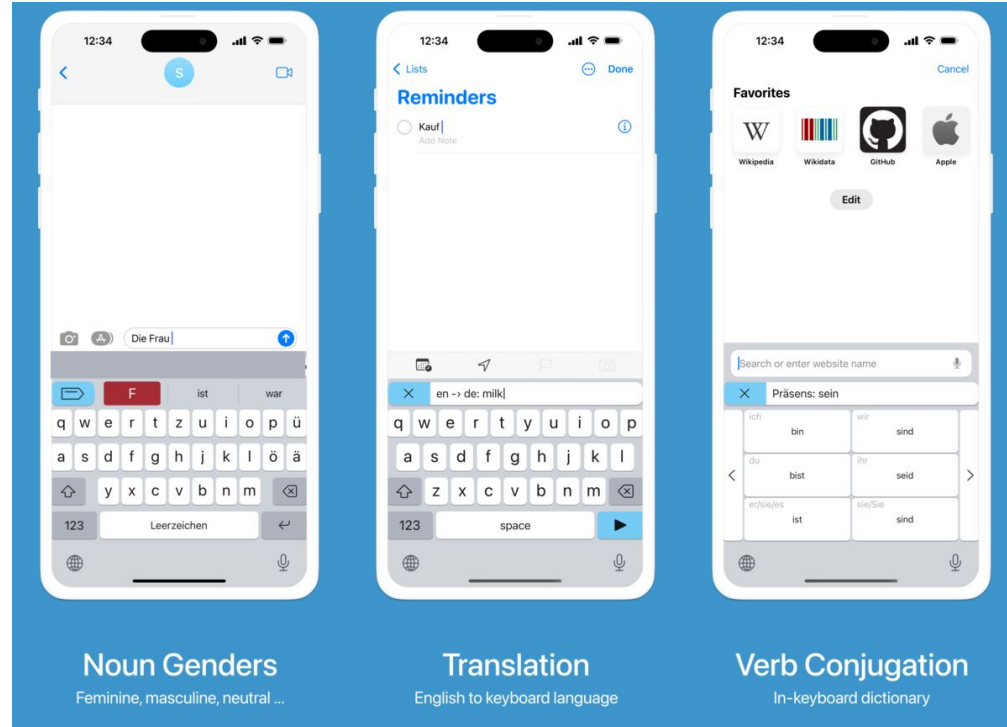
12:34

S

Die Frau

F

ist

war

q w e r t z u i o p ü

a s d f g h j k l ö ä

y x c v b n m

123

Leerzeichen

Noun Genders

Feminine, masculine, neutral ...

12:34

Lists

Done

Reminders

Kauf

Add Note

en -> de: milk

q w e r t y u i o p

a s d f g h j k l

z x c v b n m

123

space

Translation

English to keyboard language

12:34

Cancel

Favorites

Wikipedia

Wikidata

GitHub

Apple

Edit

Search or enter website name

Präsens: sein

| ich bin | wir sind |
|---|---|
| du bist | ihr seid |
| er/sie/es ist | sie/Sie sind |

Verb Conjugation

In-keyboard dictionary